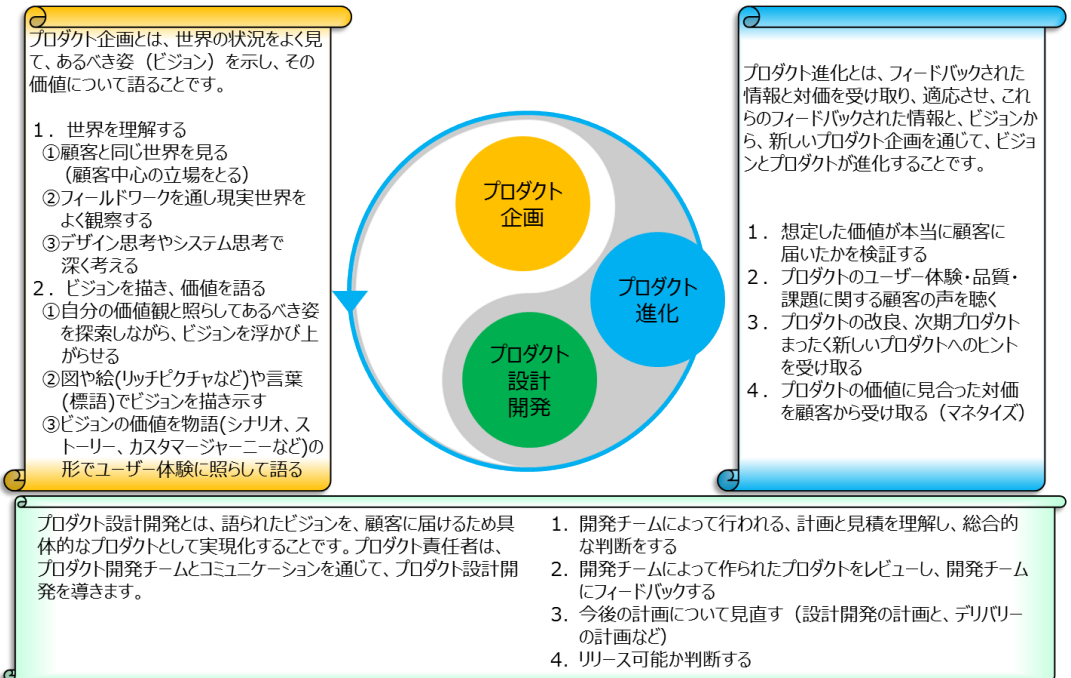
プロダクト企画とは、世界の状況をよく見て、あるべき姿（ビジョン）を示し、その価値について語ることです。

1．世界を理解する
①顧客と同じ世界を見る（顧客中心の立場をとる）
②フィールドワークを通し現実世界をよく観察する
③デザイン思考やシステム思考で深く考える
2．ビジョンを描き、価値を語る
①自分の価値観と照らしてあるべき姿を探索しながら、ビジョンを浮かび上がらせる
②図や絵(リッチピクチャなど)や言葉(標語)でビジョンを描き示す
③ビジョンの価値を物語(シナリオ、ストーリー、カスタマージャーニーなど)の形でユーザー体験に照らして語る

プロダクト企画

プロダクト進化

プロダクト設計開発

プロダクト進化とは、フィードバックされた情報と対価を受け取り、適応させ、これらのフィードバックされた情報と、ビジョンから、新しいプロダクト企画を通じて、ビジョンとプロダクトが進化することです。

1．想定した価値が本当に顧客に届いたかを検証する
2．プロダクトのユーザー体験・品質・課題に関する顧客の声を聴く
3．プロダクトの改良、次期プロダクトまったく新しいプロダクトへのヒントを受け取る
4．プロダクトの価値に見合った対価を顧客から受け取る（マネタイズ）

プロダクト設計開発とは、語られたビジョンを、顧客に届けるため具体的なプロダクトとして実現化することです。プロダクト責任者は、プロダクト開発チームとコミュニケーションを通じて、プロダクト設計開発を導きます。

1. 開発チームによって行われる、計画と見積を理解し、総合的な判断をする
2. 開発チームによって作られたプロダクトをレビューし、開発チームにフィードバックする
3. 今後の計画について見直す（設計開発の計画と、デリバリーの計画など）
4. リリース可能か判断する